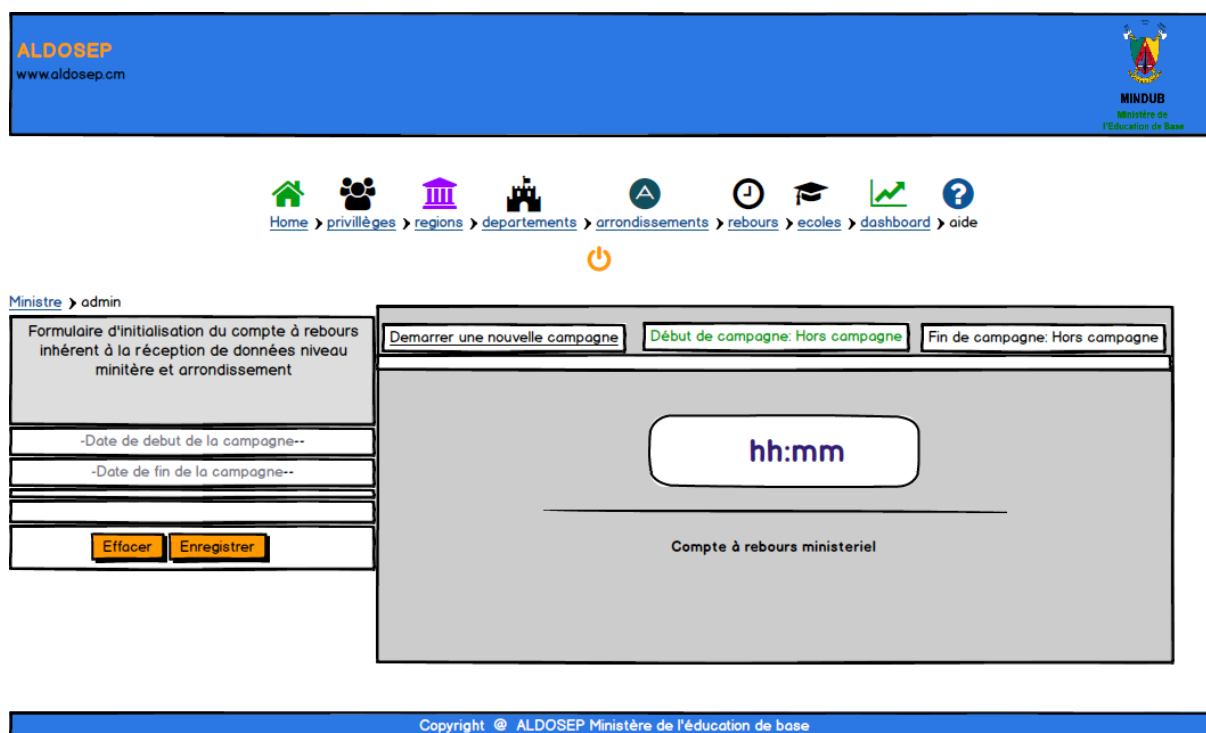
ALDOSEP
www.aldosep.cm

MINDUB
Ministère de l'Education de Base

Home › privillèges › regions › departements › arrondissements › rebours › ecoles › dashboard › aide

Ministre › admin

Formulaire d'initialisation du compte à rebours inhérent à la réception de données niveau minitère et arrondissement

-Date de debut de la campagne--

-Date de fin de la campagne--

Effacer
Enregistrer

Demarrer une nouvelle campagne
Début de campagne: Hors campagne
Fin de campagne: Hors campagne

hh:mm

Compte à rebours ministeriel

Copyright @ ALDOSEP Ministère de l'éducation de base